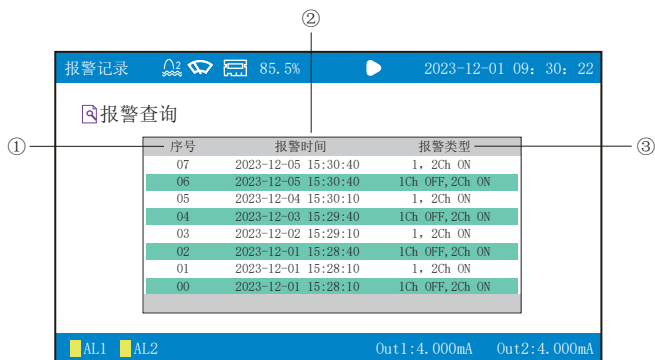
②

报警记录 $\triangle^2$ 85.5% 2023-12-01 09：30：22

报警查询

①

③

| 序号 | 报警时间 | 报警类型 |
|---|---|---|
| 07 | 2023-12-05 15:30:40 | 1，2Ch ON |
| 06 | 2023-12-05 15:30:40 | 1Ch OFF,2Ch ON |
| 05 | 2023-12-04 15:30:10 | 1，2Ch ON |
| 04 | 2023-12-03 15:29:40 | 1Ch OFF,2Ch ON |
| 03 | 2023-12-02 15:29:10 | 1，2Ch ON |
| 02 | 2023-12-01 15:28:40 | 1Ch OFF,2Ch ON |
| 01 | 2023-12-01 15:28:10 | 1，2Ch ON |
| 00 | 2023-12-01 15:28:10 | 1Ch OFF,2Ch ON |

AL1 AL2 Out1:4.000mA Out2:4.000mA